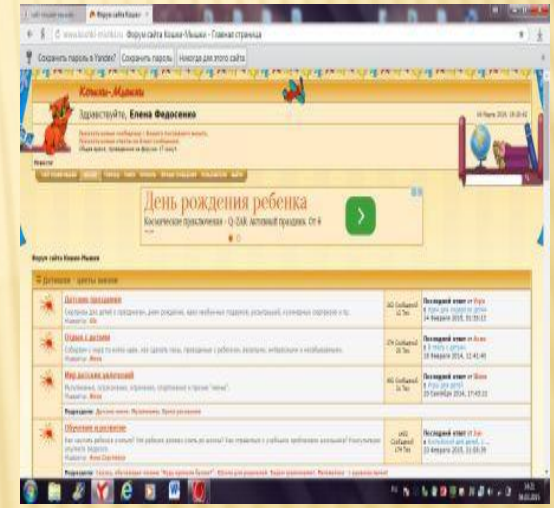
Форум сайта Кошки-Мышки

Форум сайта Кошки-Мышки - Главная страница

Сохранить пароль в Yandex? Сохранить пароль Никогда для этого сайта

Кошки-Мышки

Здравствуйте, Елена Федосеенко

День рождения ребенка

Космическое путешествие - Q-ZAR. Активный праздник. От 4

Форум сайта Кошки-Мышки

Детские праздники

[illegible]

Отдых с детьми

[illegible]

Мир детских увлечений

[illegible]

Обучение и развитие

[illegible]

Последний ответ от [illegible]

Последний ответ от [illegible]

Последний ответ от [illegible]

Последний ответ от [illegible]